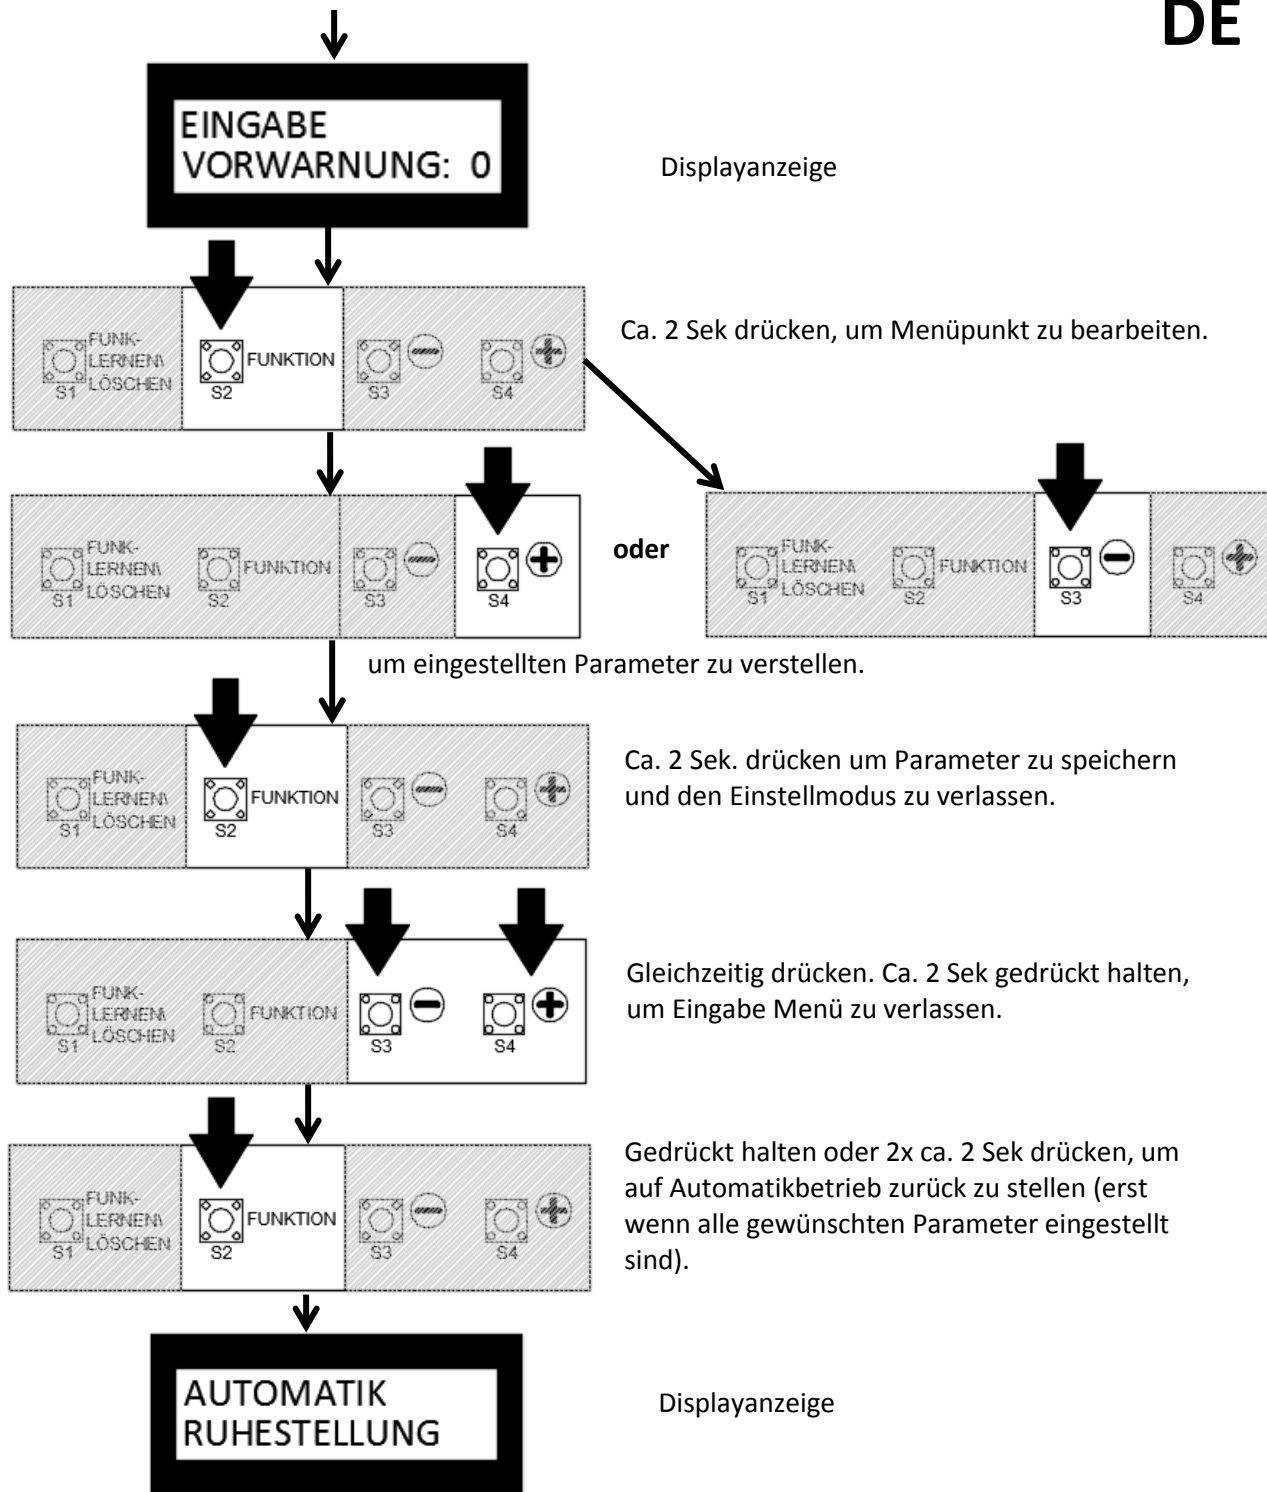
DE

EINGABE
VORWARNUNG: 0

Displayanzeige

FUNK-LERNEN\ LÖSCHEN S1 FUNKTION S2 S3 S4

Ca. 2 Sek drücken, um Menüpunkt zu bearbeiten.

FUNK-LERNEN\ LÖSCHEN S1 FUNKTION S2 S3 S4

oder

FUNK-LERNEN\ LÖSCHEN S1 FUNKTION S2 S3 S4

um eingestellten Parameter zu verstellen.

FUNK-LERNEN\ LÖSCHEN S1 FUNKTION S2 S3 S4

Ca. 2 Sek. drücken um Parameter zu speichern und den Einstellmodus zu verlassen.

FUNK-LERNEN\ LÖSCHEN S1 FUNKTION S2 S3 S4

Gleichzeitig drücken. Ca. 2 Sek gedrückt halten, um Eingabe Menü zu verlassen.

FUNK-LERNEN\ LÖSCHEN S1 FUNKTION S2 S3 S4

Gedrückt halten oder 2x ca. 2 Sek drücken, um auf Automatikbetrieb zurück zu stellen (erst wenn alle gewünschten Parameter eingestellt sind).

AUTOMATIK
RUHESTELLUNG

Displayanzeige